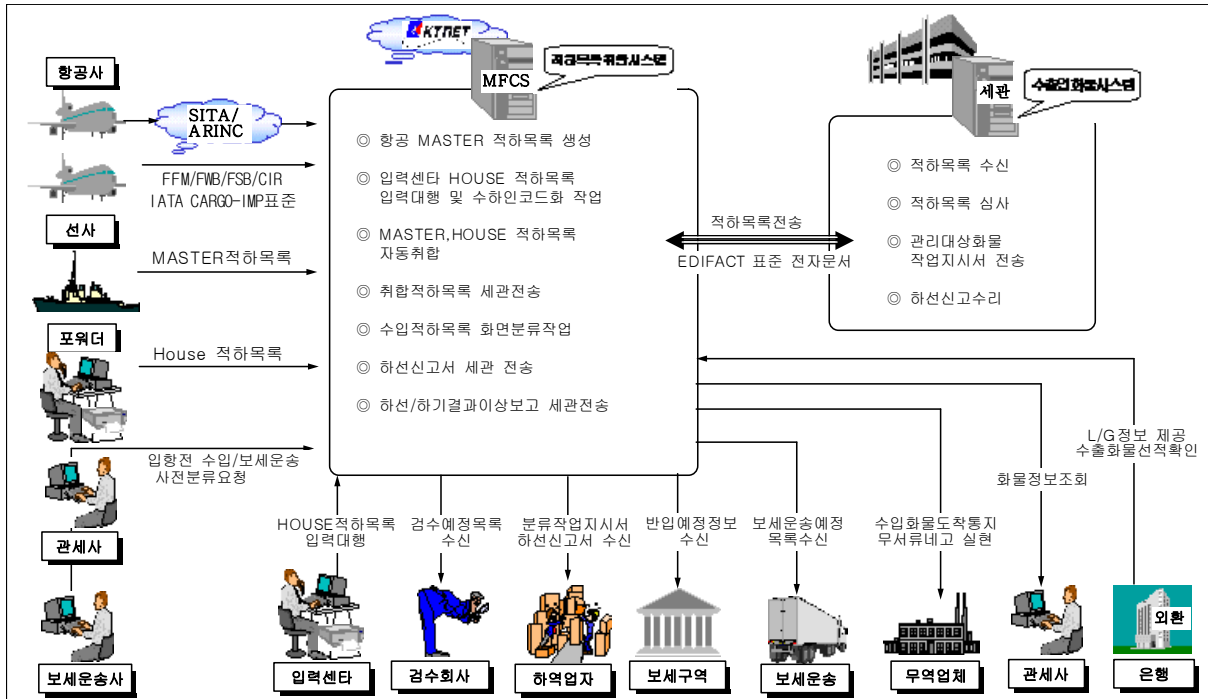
KTNET

MFCS

적하목록취합시스템

세관

수출입화물시스템

항공사

SITA/ARINC

FFM/FWB/FSB/CIR
IATA CARGO-IMP표준

선사

MASTER적하목록

포워더

House 적하목록

입항전 수입/보세운송
사전분류요청

관세사

보세운송사

◎ 항공 MASTER 적하목록 생성

◎ 입력센터 HOUSE 적하목록 입력대행 및 수하인코드화 작업

◎ MASTER,HOUSE 적하목록 자동취합

◎ 취합적하목록 세관전송

◎ 수입적하목록 화면분류작업

◎ 하선신고서 세관 전송

◎ 하선/하기결과이상보고 세관전송

적하목록전송

EDIFACT 표준 전자문서

◎ 적하목록 수신

◎ 적하목록 심사

◎ 관리대상화물 작업지시서 전송

◎ 하선신고수리

L/G정보 제공
수출화물선적확인

화물정보조회

HOUSE적하목록
입력대행

검수예정목록
수신

분류작업지시서
하선신고서 수신

반입예정정보
수신

보세운송예정
목록수신

수입화물도착통지
무서류네고 실현

입력센타

검수회사

하역업자

보세구역

보세운송

무역업체

관세사

외환

은행